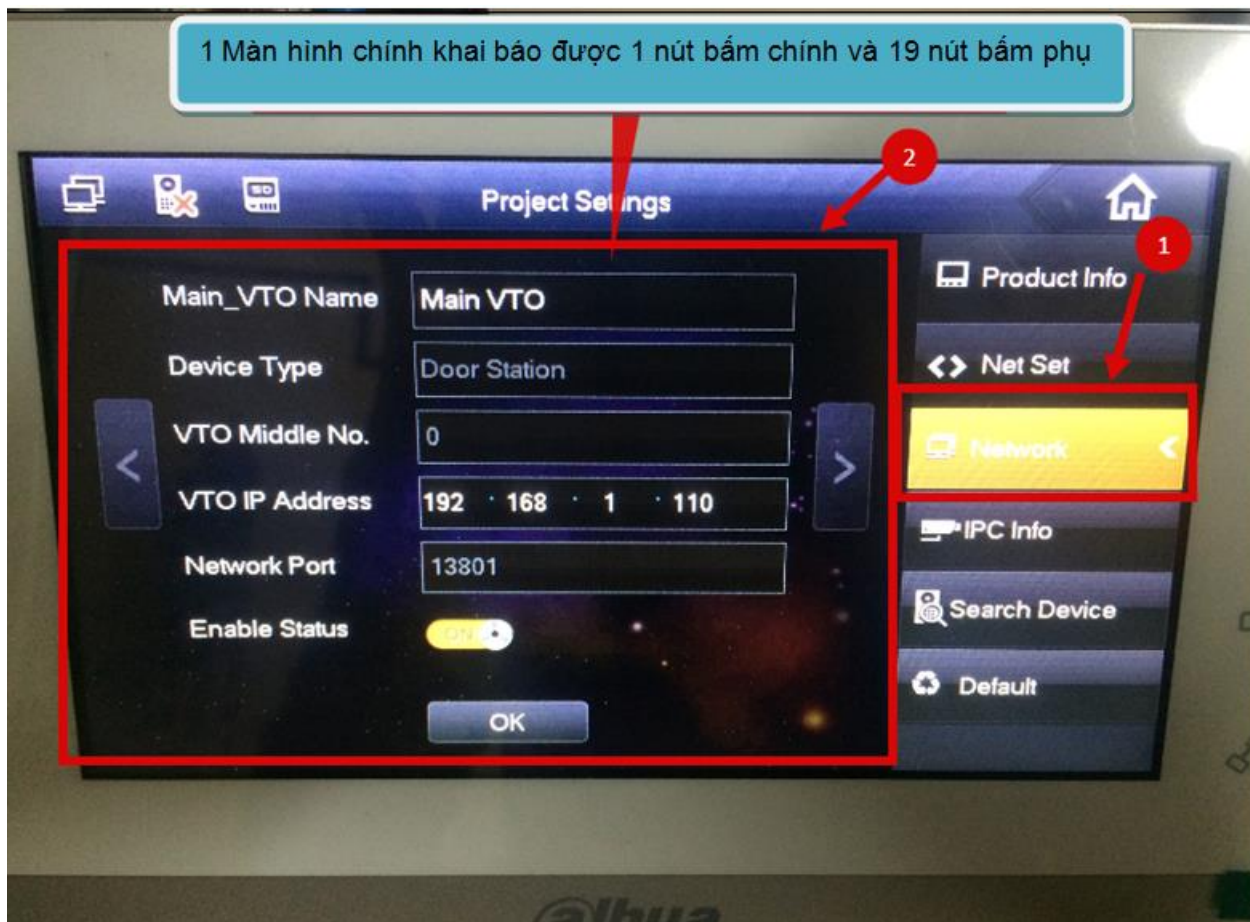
1 Màn hình chính khai báo được 1 nút bấm chính và 19 nút bấm phụ

2

Project Settings

1

Product Info

Net Set

Network

IPC Info

Search Device

Default

Main_VTO Name | Main VTO

Device Type | Door Station

VTO Middle No. | 0

VTO IP Address | 192 . 168 . 1 . 110

Network Port | 13801

Enable Status | ON

OK

alhua